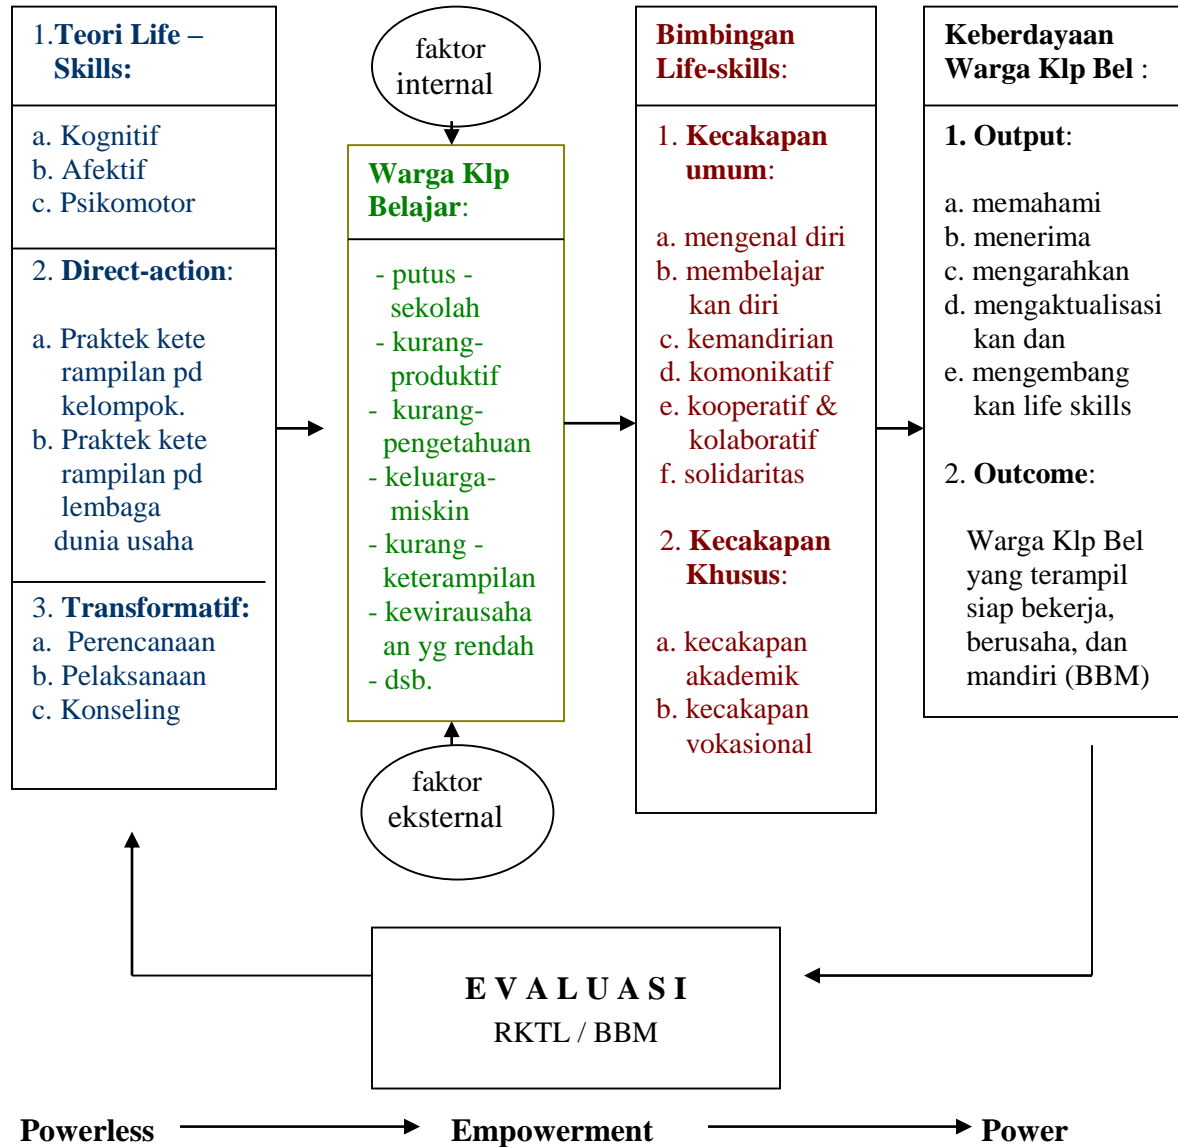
1.Teori Life – Skills:

a. Kognitif
b. Afektif
c. Psikomotor

2. Direct-action:

a. Praktek keterampilan pd kelompok.
b. Praktek keterampilan pd lembaga dunia usaha

3. Transformatif:
a. Perencanaan
b. Pelaksanaan
c. Konseling

faktor internal

Warga Klp Belajar:

- putus - sekolah
- kurang- produktif
- kurang- pengetahuan
- keluarga- miskin
- kurang - keterampilan
- kewirausahaan yg rendah
- dsb.

faktor eksternal

Bimbingan Life-skills:

1. Kecakapan umum:

a. mengenal diri
b. membelajarkan diri
c. kemandirian
d. komonikatif
e. kooperatif & kolaboratif
f. solidaritas

2. Kecakapan Khusus:

a. kecakapan akademik
b. kecakapan vokasional

Keberdayaan Warga Klp Bel :

1. Output:

a. memahami
b. menerima
c. mengarahkan
d. mengaktualisasikan dan
e. mengembangkan life skills

2. Outcome:

Warga Klp Bel yang terampil siap bekerja, berusaha, dan mandiri (BBM)

E V A L U A S I
RKTL / BBM

Powerless Empowerment Power